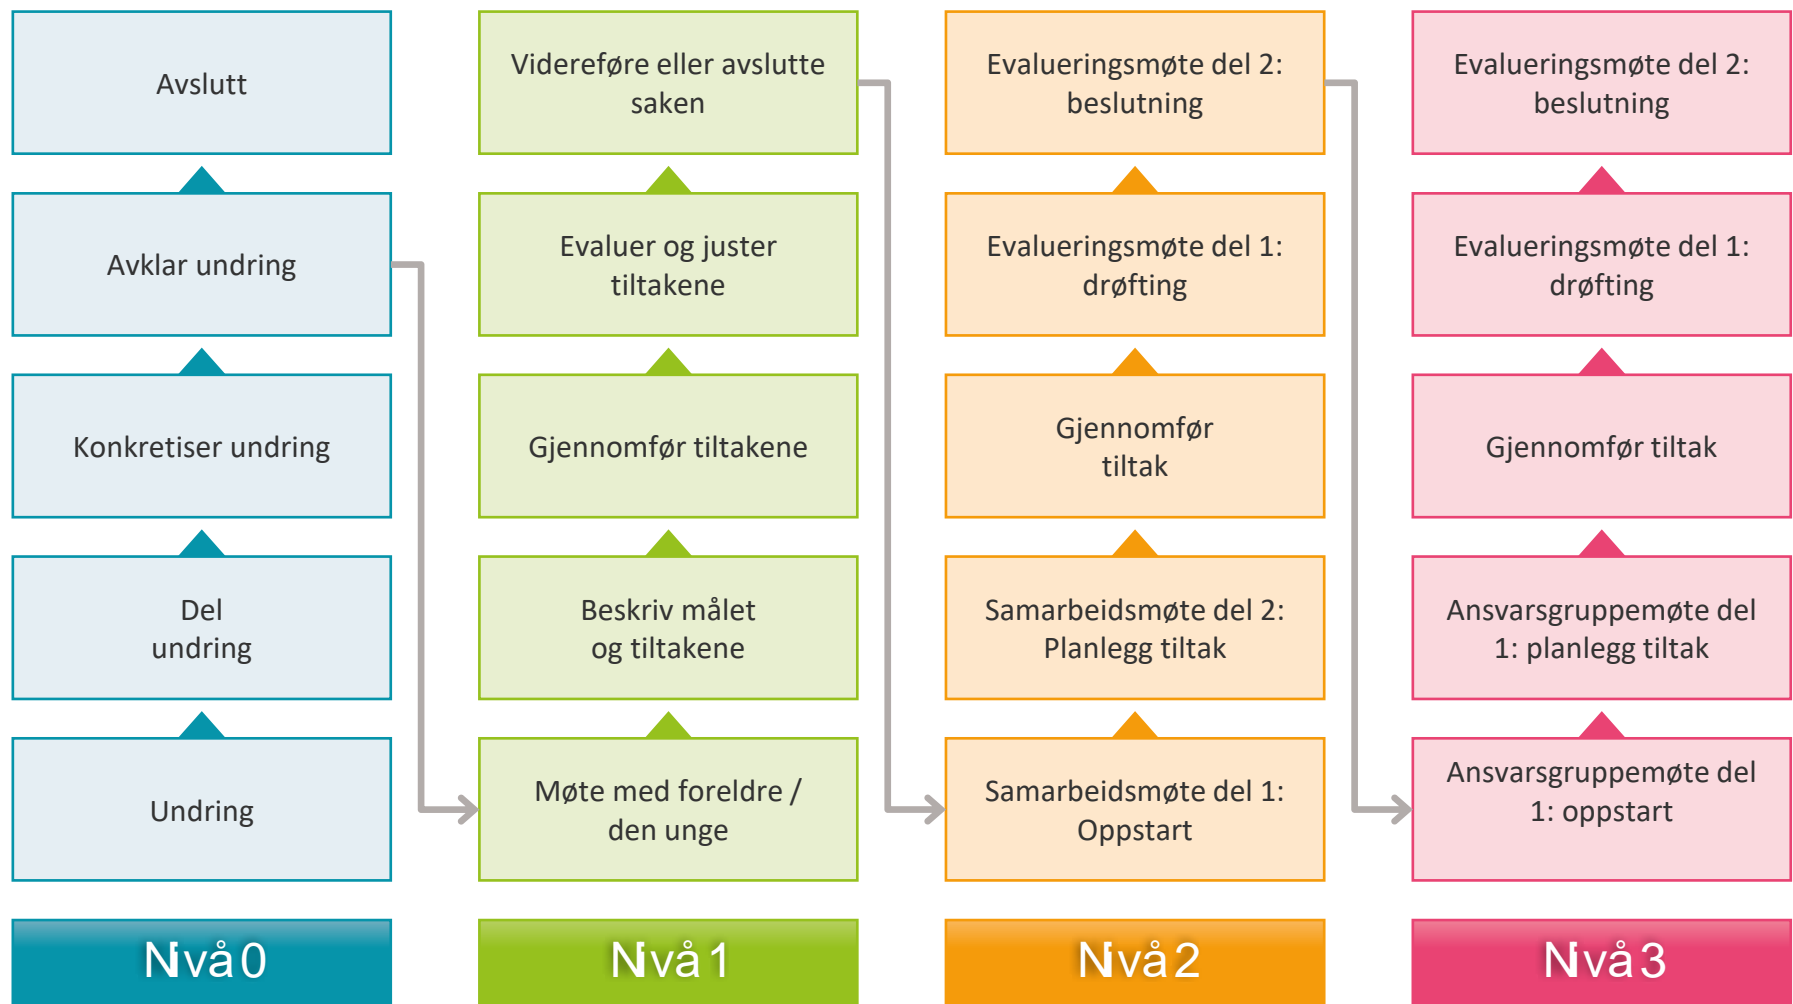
Avslutt

Avklar undring

Konkretiser undring

Del undring

Undring

Nivå 0

Videreføre eller avslutte saken

Evaluer og juster tiltakene

Gjennomfør tiltakene

Beskriv målet og tiltakene

Møte med foreldre / den unge

Nivå 1

Evalueringsmøte del 2: beslutning

Evalueringsmøte del 1: drøfting

Gjennomfør tiltak

Samarbeidsmøte del 2: Planlegg tiltak

Samarbeidsmøte del 1: Oppstart

Nivå 2

Evalueringsmøte del 2: beslutning

Evalueringsmøte del 1: drøfting

Gjennomfør tiltak

Ansvarsgruppemøte del 1: planlegg tiltak

Ansvarsgruppemøte del 1: oppstart

Nivå 3